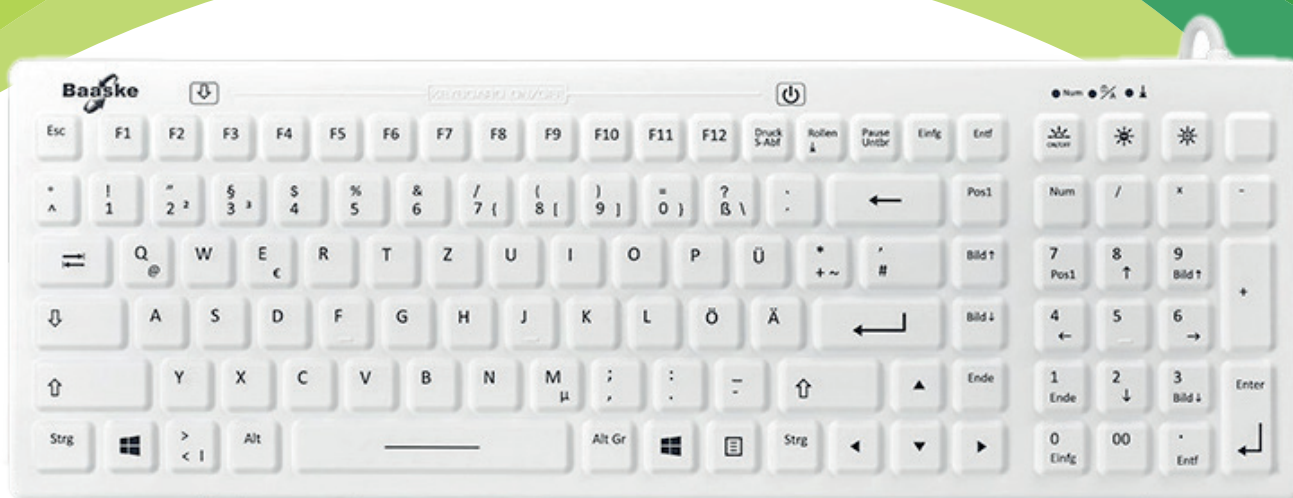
Baaske

KEYBOARD ON/OFF

Num

Esc F1 F2 F3 F4 F5 F6 F7 F8 F9 F10 F11 F12 Druck S-Abf Rollen Pause Untbr Einfg Entf

ON/OFF

° ^ ! 1 " 2 ² § 3 ³ $ 4 % 5 & 6 / 7 { ( 8 [ ) 9 ] = 0 } ? ß \ ` ´ ← Pos1 Num / × -

Q @ W E € R T Z U I O P Ü * + ~ ' # Bild↑ 7 Pos1 8 ↑ 9 Bild↑ +

A S D F G H J K L Ö Ä Bild↓ 4 ← 5 6 →

Y X C V B N M µ ; , : . _ - Ende 1 Ende 2 ↓ 3 Bild↓ Enter

Strg > < | Alt Alt Gr Strg 0 Einfg 00 , Entf